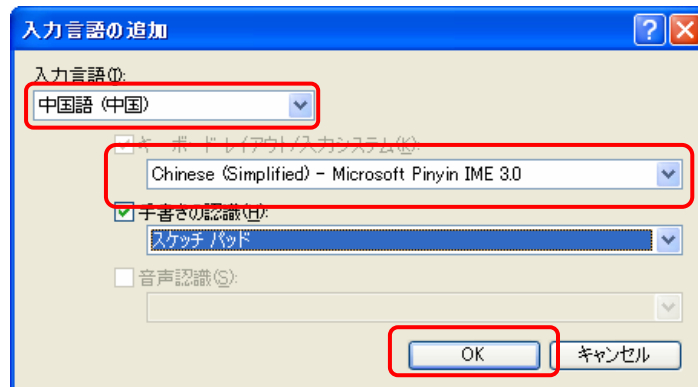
入力言語の追加

?

入力言語(I):

中国語 (中国)

キーボード レイアウト/入力システム(K):

Chinese (Simplified) - Microsoft Pinyin IME 3.0

手書きの認識(H):

スケッチ パッド

音声認識(S):

OK

キャンセル